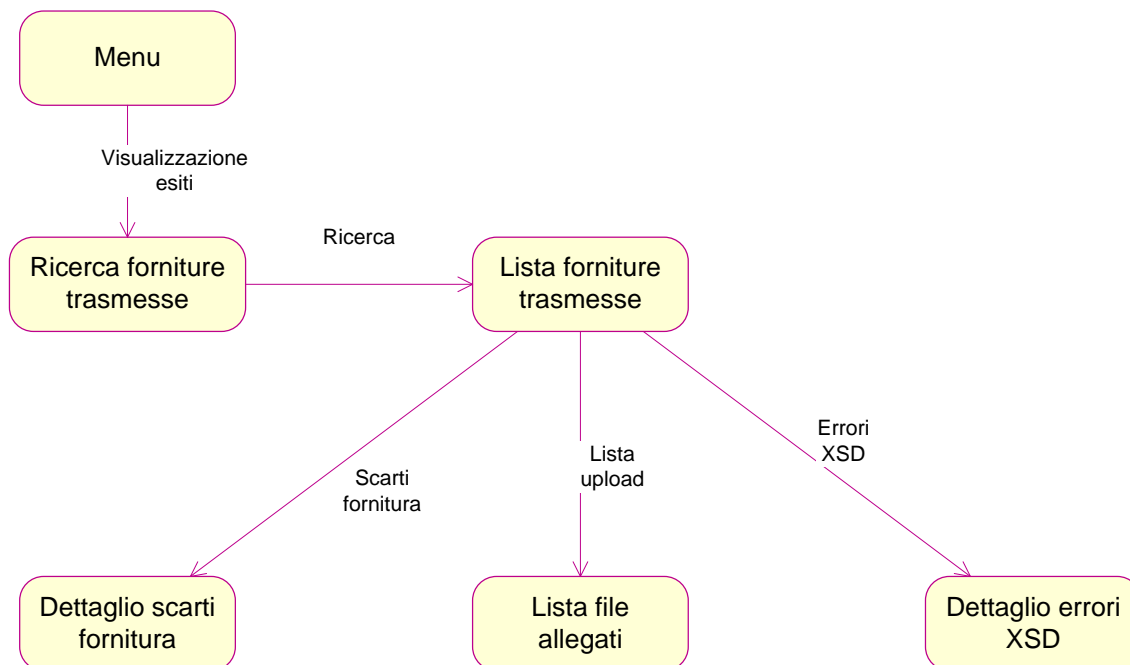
Menu

Visualizzazione esiti

Ricerca forniture trasmesse

Ricerca

Lista forniture trasmesse

Scarti fornitura

Lista upload

Errori XSD

Dettaglio scarti fornitura

Lista file allegati

Dettaglio errori XSD